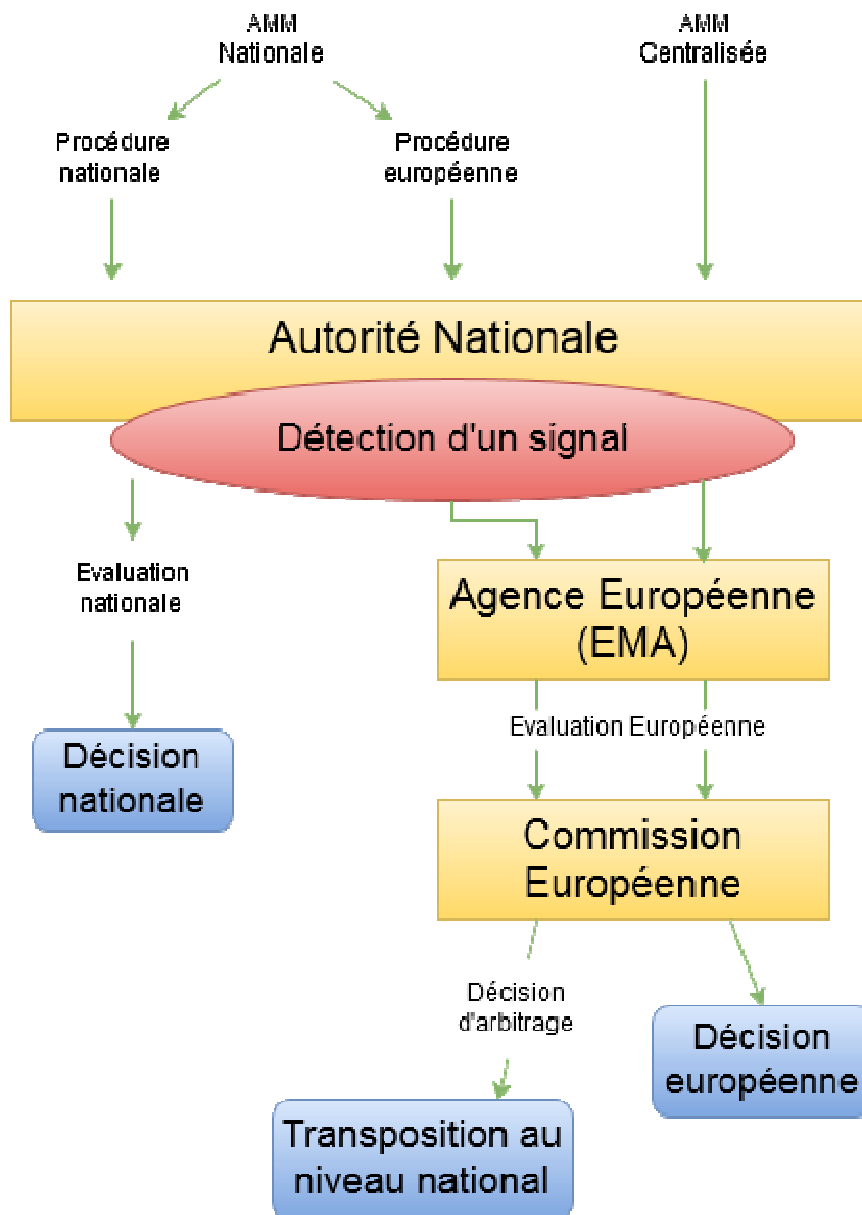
AMM
Nationale

AMM
Centralisée

Procédure
nationale

Procédure
européenne

Autorité Nationale

Détection d'un signal

Evaluation
nationale

Agence Européenne
(EMA)

Décision
nationale

Evaluation Européenne

Commission
Européenne

Décision
d'arbitrage

Décision
européenne

Transposition au
niveau national